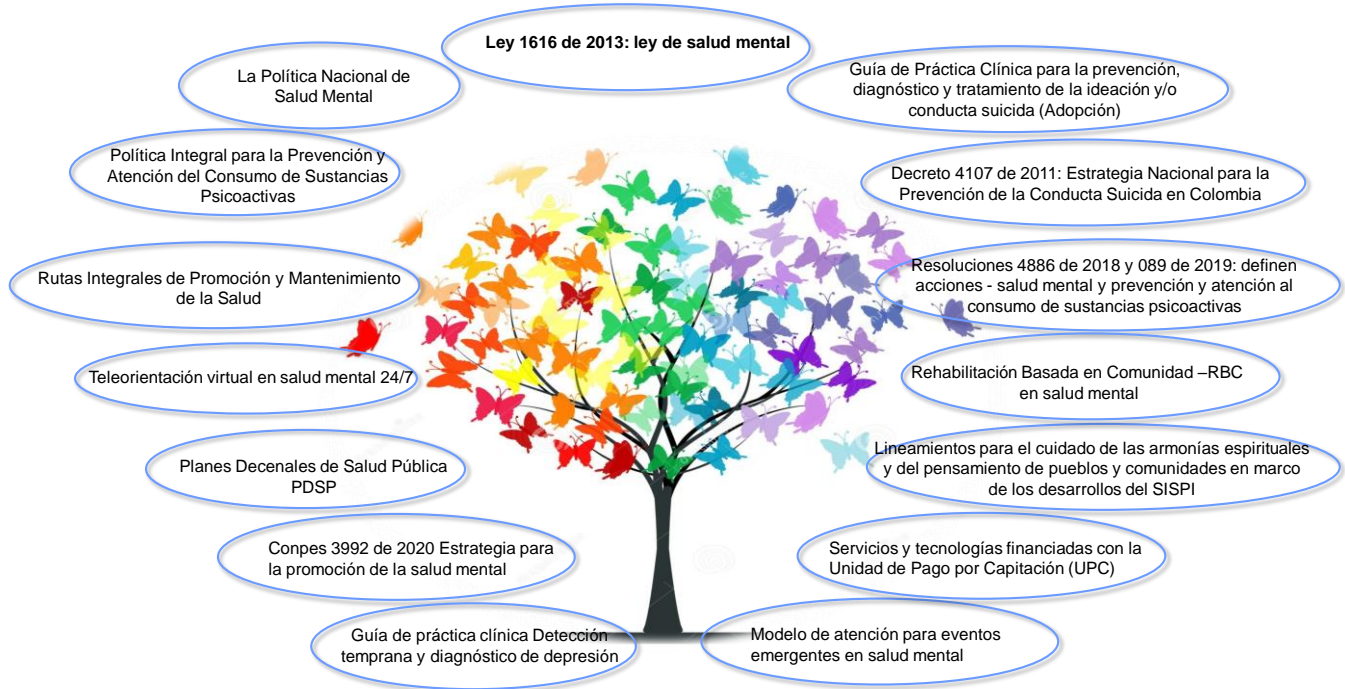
Ley 1616 de 2013: ley de salud mental

La Política Nacional de Salud Mental

Guía de Práctica Clínica para la prevención, diagnóstico y tratamiento de la ideación y/o conducta suicida (Adopción)

Política Integral para la Prevención y Atención del Consumo de Sustancias Psicoactivas

Decreto 4107 de 2011: Estrategia Nacional para la Prevención de la Conducta Suicida en Colombia

Rutas Integrales de Promoción y Mantenimiento de la Salud

Resoluciones 4886 de 2018 y 089 de 2019: definen acciones - salud mental y prevención y atención al consumo de sustancias psicoactivas

Teleorientación virtual en salud mental 24/7

Rehabilitación Basada en Comunidad –RBC en salud mental

Lineamientos para el cuidado de las armonías espirituales y del pensamiento de pueblos y comunidades en marco de los desarrollos del SISPI

Planes Decenales de Salud Pública PDSP

Conpes 3992 de 2020 Estrategia para la promoción de la salud mental

Servicios y tecnologías financiadas con la Unidad de Pago por Capitación (UPC)

Guía de práctica clínica Detección temprana y diagnóstico de depresión

Modelo de atención para eventos emergentes en salud mental